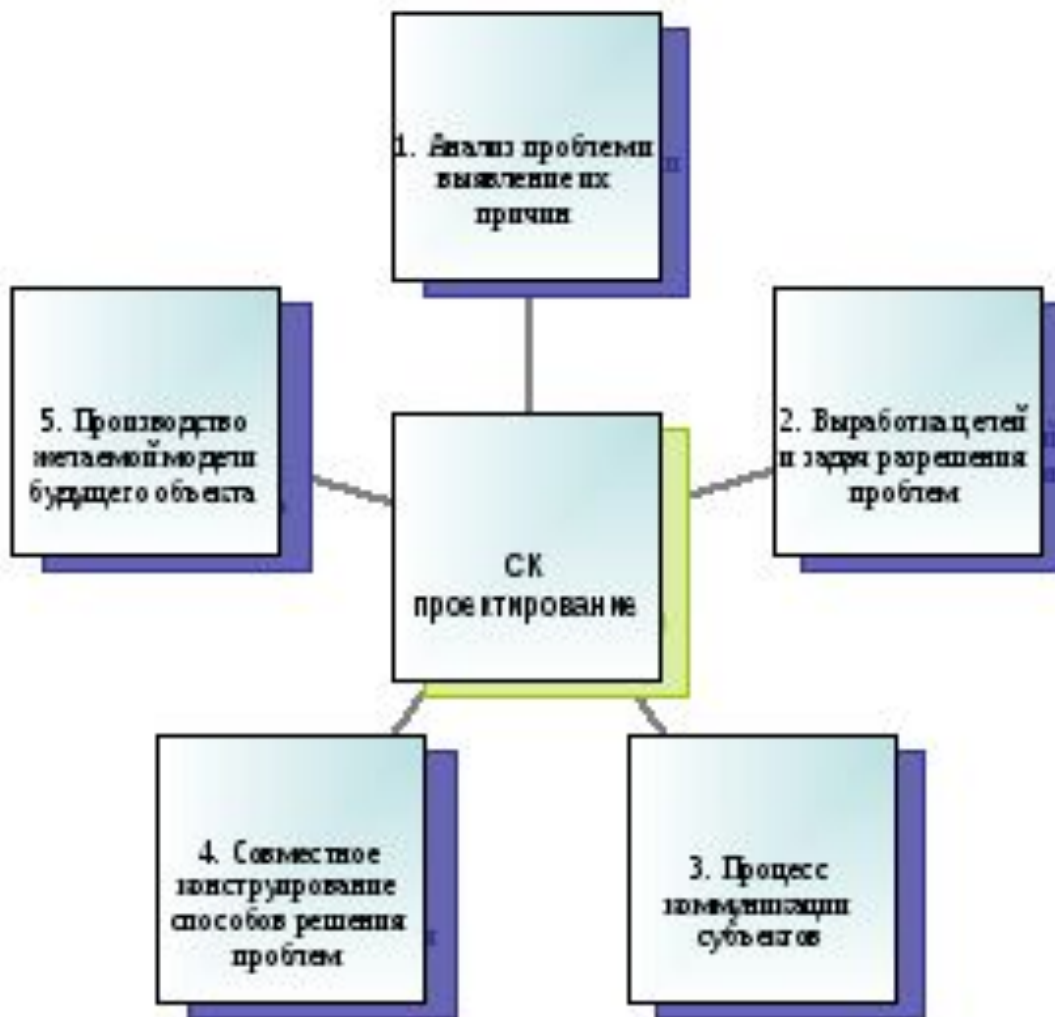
1. Анализ проблемы выявление их причин

5. Производство желаемой модели будущего объекта

2. Выработка целей и задач разрешения проблем

СК проектирование

4. Совместное конструирование способов решения проблем

3. Процесс коммуникации субъектов